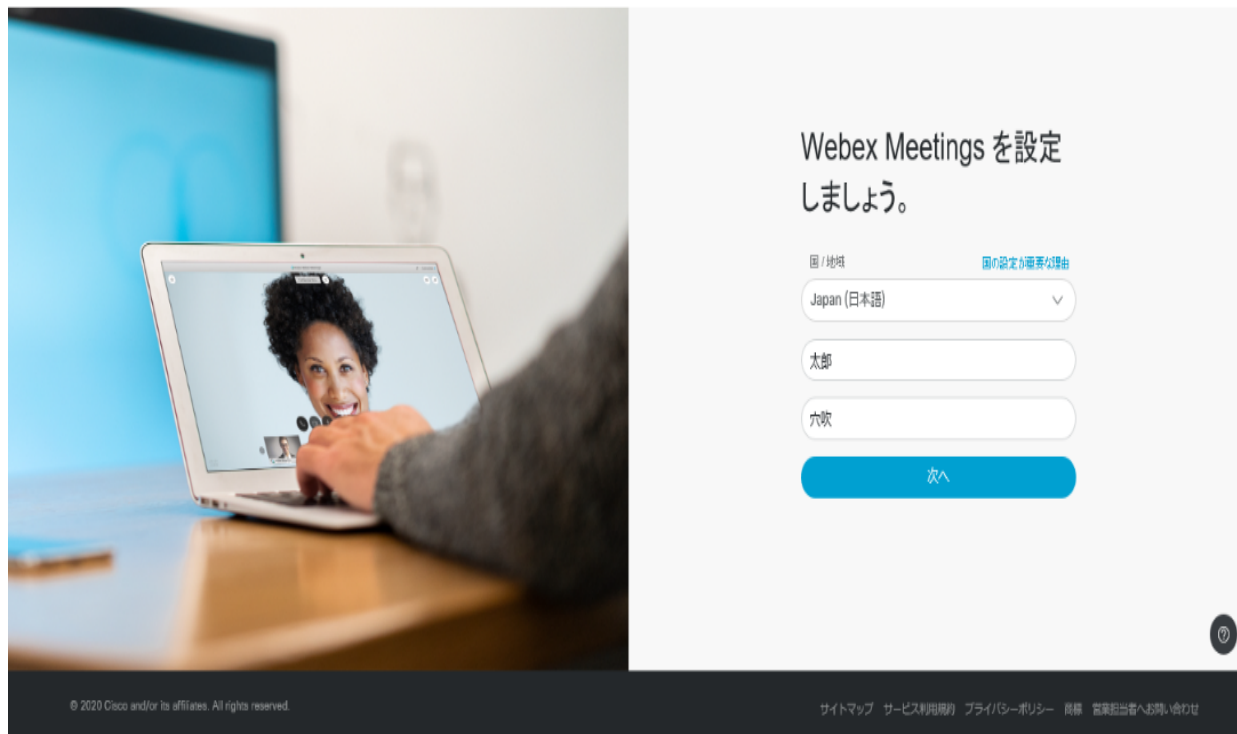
Webex Meetings を設定しましょう。

国 / 地域

国の設定が重要な理由

Japan (日本語)

太郎

六吹

次へ

© 2020 Cisco and/or its affiliates. All rights reserved.

サイトマップ サービス利用規約 プライバシーポリシー 商標 営業担当者へお問い合わせ